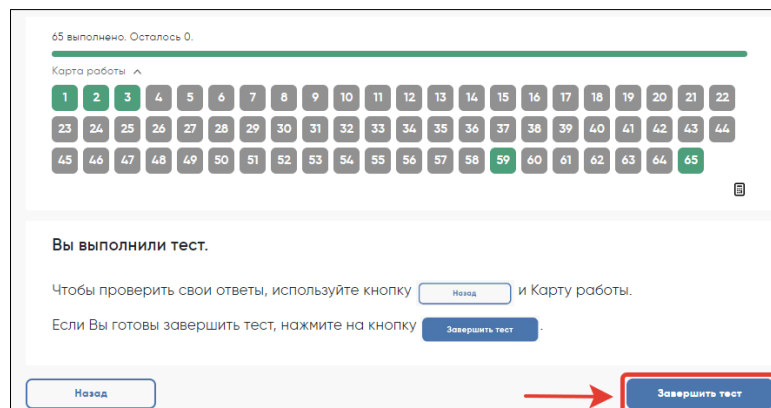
65 выполнено. Осталось 0.

Карта работы

1 2 3 4 5 6 7 8 9 10 11 12 13 14 15 16 17 18 19 20 21 22
23 24 25 26 27 28 29 30 31 32 33 34 35 36 37 38 39 40 41 42 43 44
45 46 47 48 49 50 51 52 53 54 55 56 57 58 59 60 61 62 63 64 65

Вы выполнили тест.

Чтобы проверить свои ответы, используйте кнопку Назад и Карту работы.

Если Вы готовы завершить тест, нажмите на кнопку Завершить тест.

Назад

Завершить тест